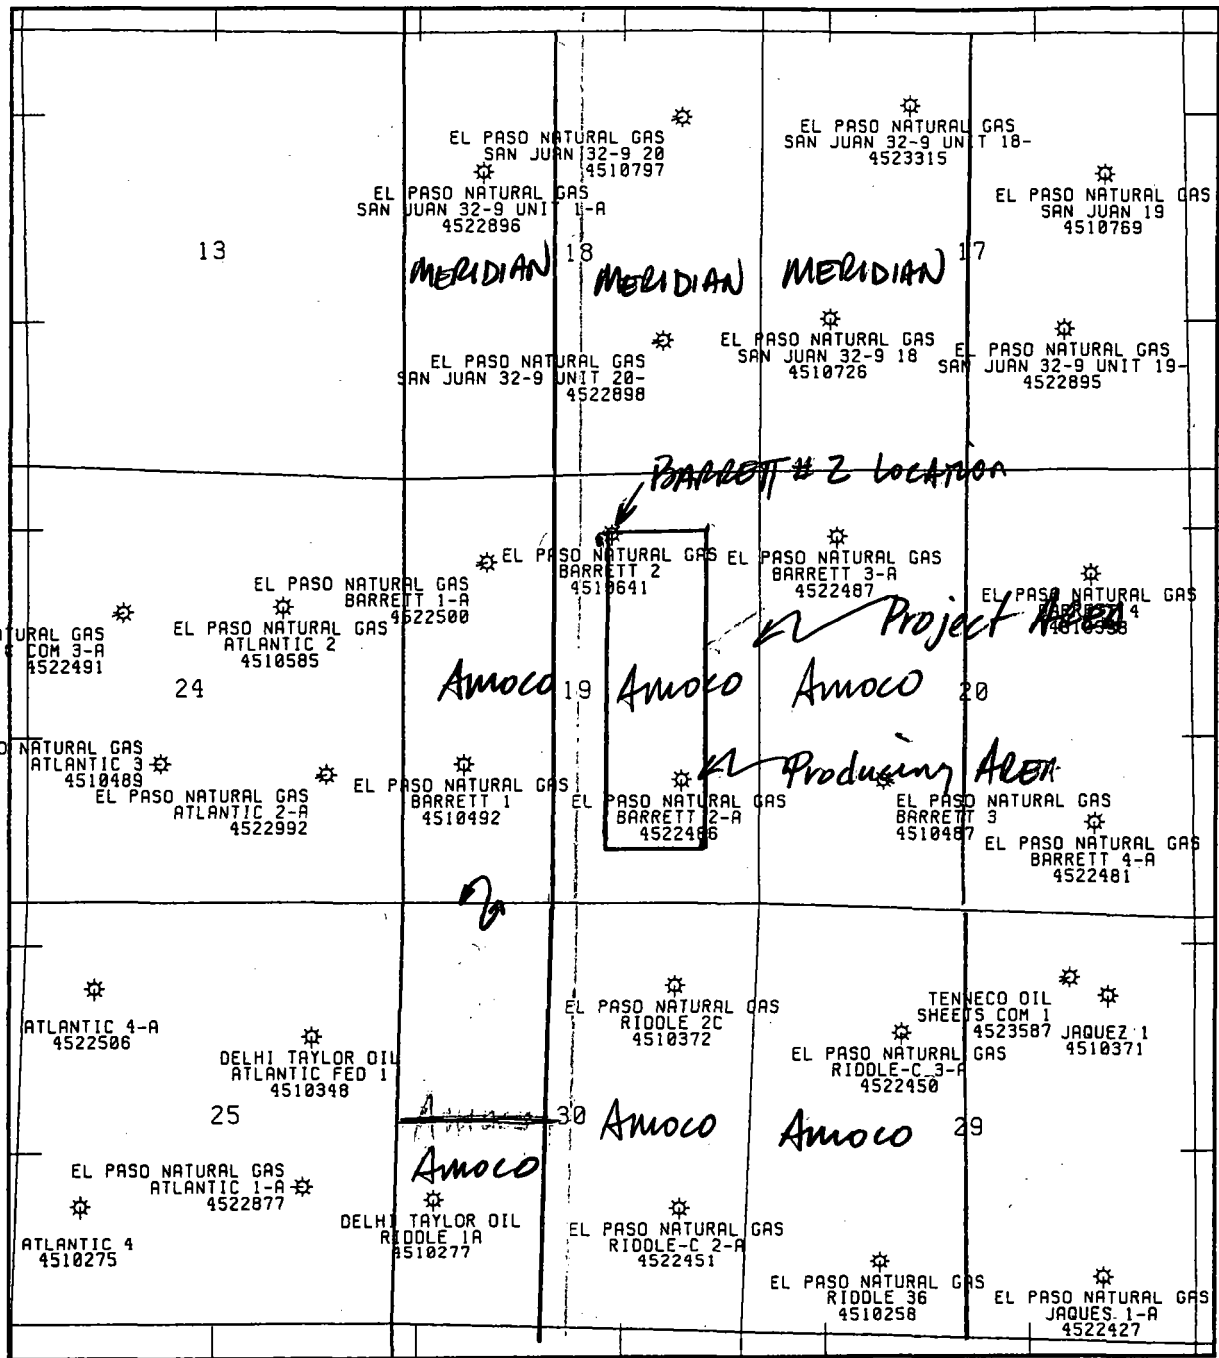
EL PASO NATURAL GAS
SAN JUAN 32-9 20
4510797

EL PASO NATURAL GAS
SAN JUAN 32-9 UNIT 18-
4523315

EL PASO NATURAL GAS
SAN JUAN 32-9 UNIT 1-A
4522896

EL PASO NATURAL GAS
SAN JUAN 19
4510769

13

MERIDIAN 18 MERIDIAN MERIDIAN 17

EL PASO NATURAL GAS
SAN JUAN 32-9 18
4510726

EL PASO NATURAL GAS
SAN JUAN 32-9 UNIT 20-
4522898

EL PASO NATURAL GAS
SAN JUAN 32-9 UNIT 19-
4522895

BARRETT #2 Location

EL PASO NATURAL GAS
BARRETT 2
4510641

EL PASO NATURAL GAS
BARRETT 3-A
4522487

EL PASO NATURAL GAS
BARRETT 1-A
4522500

EL PASO NATURAL GAS
BARRETT 4
4510398

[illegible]URAL GAS
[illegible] COM 3-A
4522491

EL PASO NATURAL GAS
ATLANTIC 2
4510585

Project Area

24

Amoco 19 Amoco Amoco 20

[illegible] NATURAL GAS
ATLANTIC 3
4510489

EL PASO NATURAL GAS
ATLANTIC 2-A
4522992

EL PASO NATURAL GAS
BARRETT 1
4510492

Producing Area

EL PASO NATURAL GAS
BARRETT 2-A
4522486

EL PASO NATURAL GAS
BARRETT 3
4510487

EL PASO NATURAL GAS
BARRETT 4-A
4522481

EL PASO NATURAL GAS
RIDDLE 2C
4510372

TENNECO OIL
SHEETS COM 1
4523587

JAQUEZ 1
4510371

ATLANTIC 4-A
4522506

DELHI TAYLOR OIL
ATLANTIC FED 1
4510348

EL PASO NATURAL GAS
RIDDLE-C 3-A
4522450

25

Amoco 30 Amoco Amoco 29

Amoco

EL PASO NATURAL GAS
ATLANTIC 1-A
4522877

DELHI TAYLOR OIL
RIDDLE 1A
4510277

EL PASO NATURAL GAS
RIDDLE-C 2-A
4522451

ATLANTIC 4
4510275

EL PASO NATURAL GAS
RIDDLE 36
4510258

EL PASO NATURAL GAS
JAQUES 1-A
4522427